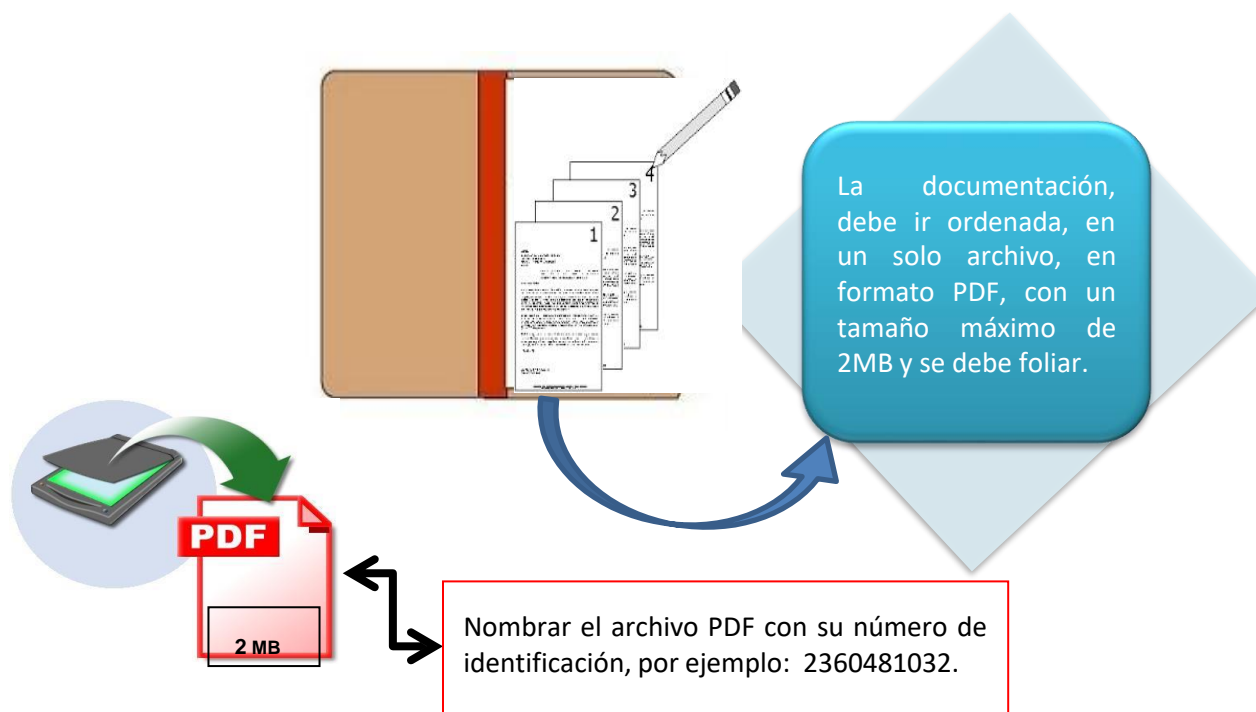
4
3
2
1

La documentación, debe ir ordenada, en un solo archivo, en formato PDF, con un tamaño máximo de 2MB y se debe foliar.

PDF

2 MB

Nombrar el archivo PDF con su número de identificación, por ejemplo: 2360481032.